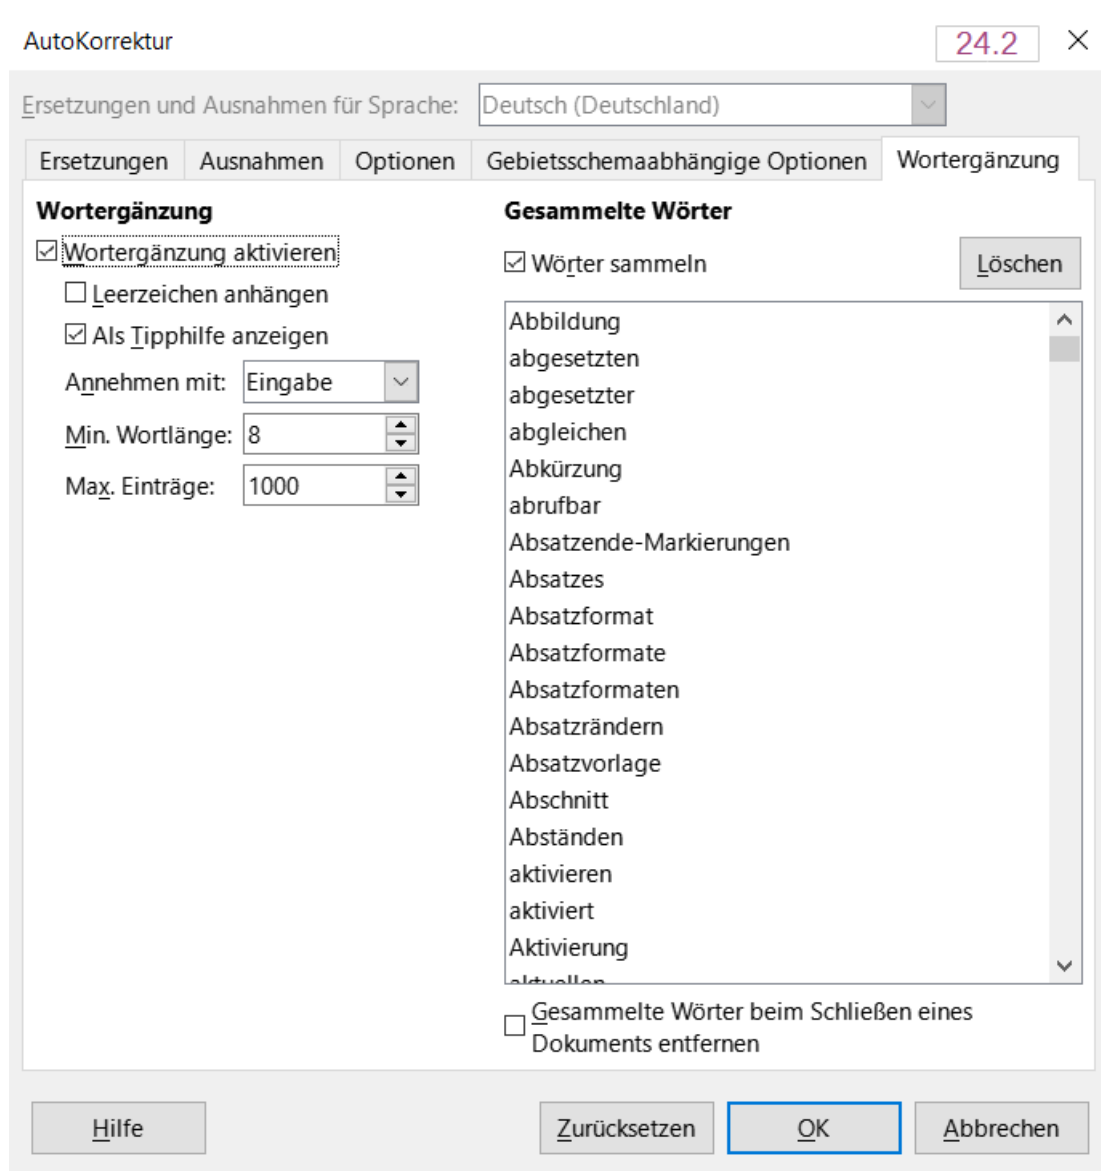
AutoKorrektur
24.2

Ersetzungen und Ausnahmen für Sprache: Deutsch (Deutschland)

Ersetzungen | Ausnahmen | Optionen | Gebietsschemaabhängige Optionen | Wortergänzung

Wortergänzung
☑ Wortergänzung aktivieren
☐ Leerzeichen anhängen
☑ Als Tipphilfe anzeigen
Annehmen mit: Eingabe
Min. Wortlänge: 8
Max. Einträge: 1000

Gesammelte Wörter
☑ Wörter sammeln
Löschen

Abbildung
abgesetzten
abgesetzter
abgleichen
Abkürzung
abrufbar
Absatzende-Markierungen
Absatzes
Absatzformat
Absatzformate
Absatzformaten
Absatzrändern
Absatzvorlage
Abschnitt
Abständen
aktivieren
aktiviert
Aktivierung
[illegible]

☐ Gesammelte Wörter beim Schließen eines Dokuments entfernen

Hilfe
Zurücksetzen
OK
Abbrechen